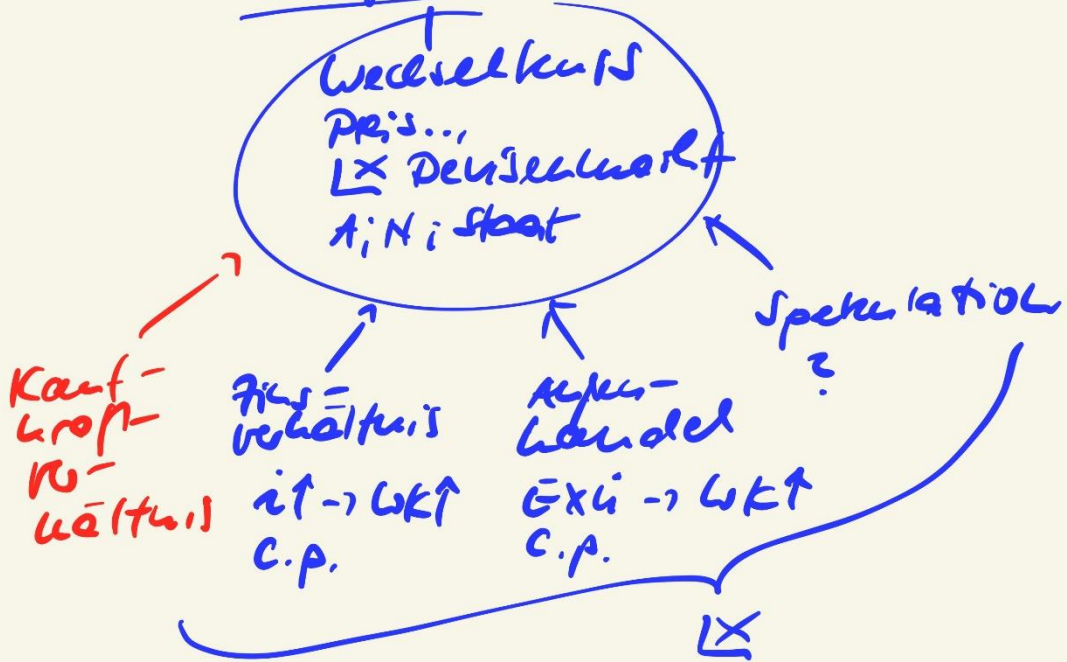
Wechselkurs
Preis...,
$L^x$ Devisenmarkt
A; N; Staat

Kaufkraftverhältnis

Zinsverhältnis
$i\uparrow \rightarrow WK\uparrow$
c.p.

Außenhandel
$Ex\uparrow \rightarrow WK\uparrow$
c.p.

Spekulation
?

$L^x$